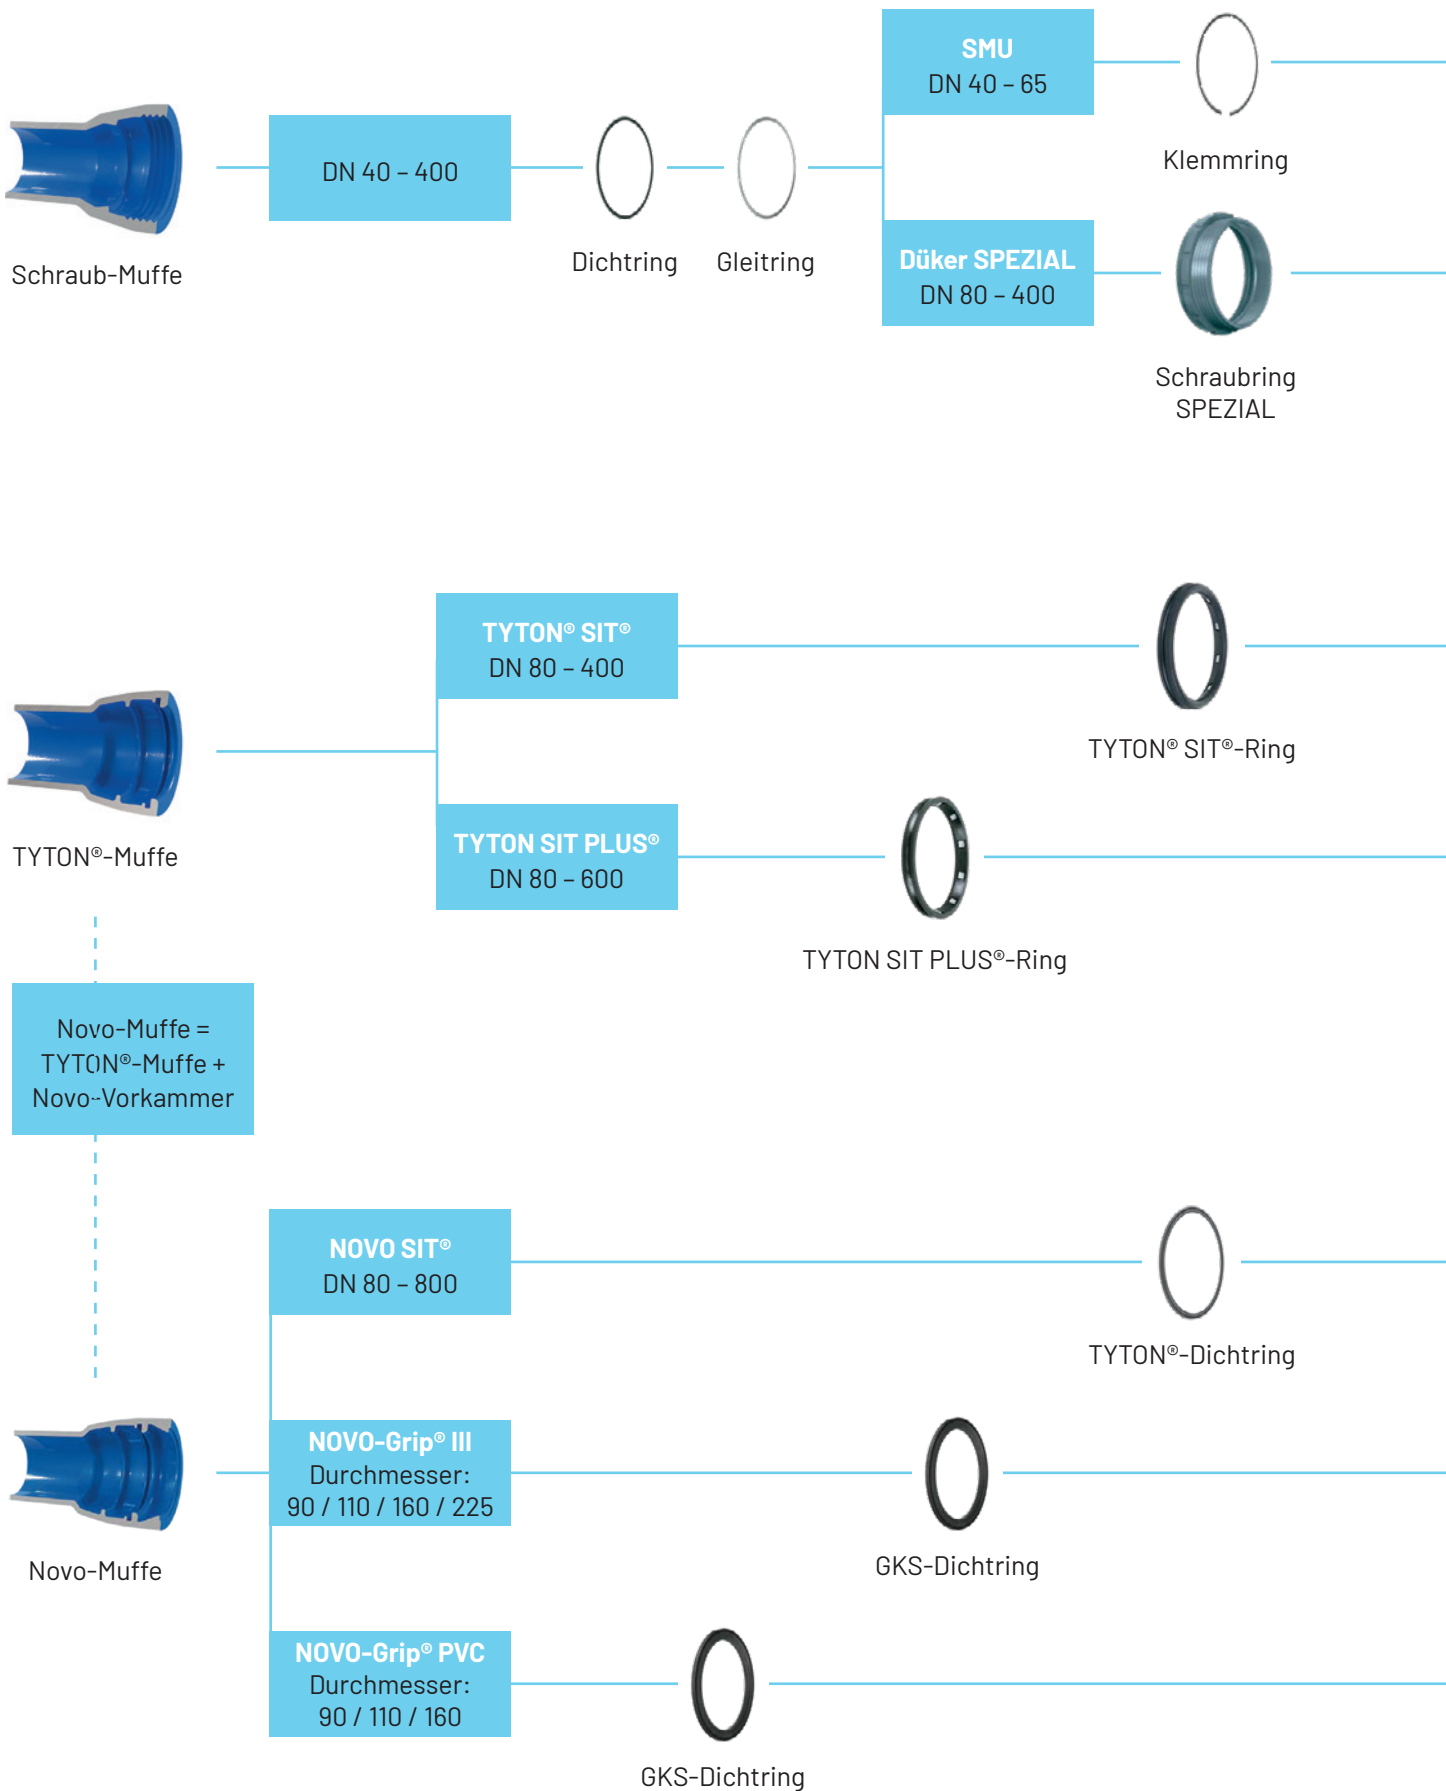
Schraub-Muffe

DN 40 – 400

Dichtring

Gleitring

SMU
DN 40 – 65

Klemmring

Düker SPEZIAL
DN 80 – 400

Schraubring
SPEZIAL

TYTON®-Muffe

TYTON® SIT®
DN 80 – 400

TYTON® SIT®-Ring

TYTON SIT PLUS®
DN 80 – 600

TYTON SIT PLUS®-Ring

Novo-Muffe = TYTON®-Muffe + Novo-Vorkammer

NOVO SIT®
DN 80 – 800

TYTON®-Dichtring

Novo-Muffe

NOVO-Grip® III
Durchmesser:
90 / 110 / 160 / 225

GKS-Dichtring

NOVO-Grip® PVC
Durchmesser:
90 / 110 / 160

GKS-Dichtring